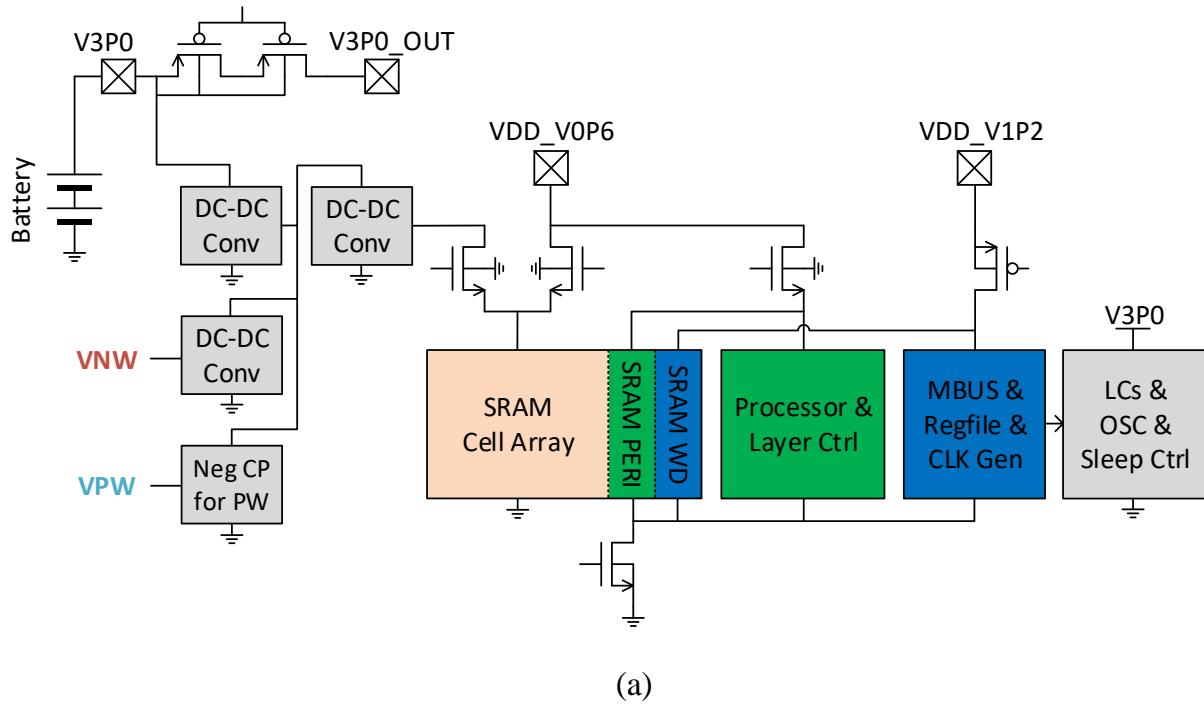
V3P0

V3P0_OUT

Battery

VDD_V0P6

VDD_V1P2

DC-DC Conv

DC-DC Conv

DC-DC Conv

VNW

Neg CP for PW

VPW

SRAM Cell Array

SRAM PERI

SRAM WD

Processor & Layer Ctrl

MBUS & Regfile & CLK Gen

V3P0

LCs & OSC & Sleep Ctrl

(a)